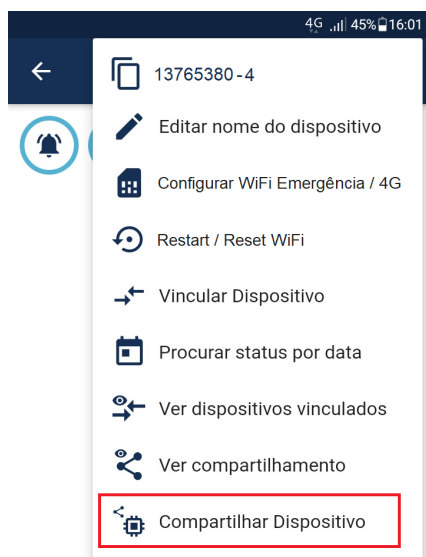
4G 45% 16:01

13765380-4

Editar nome do dispositivo

Configurar WiFi Emergência / 4G

Restart / Reset WiFi

Vincular Dispositivo

Procurar status por data

Ver dispositivos vinculados

Ver compartilhamento

Compartilhar Dispositivo